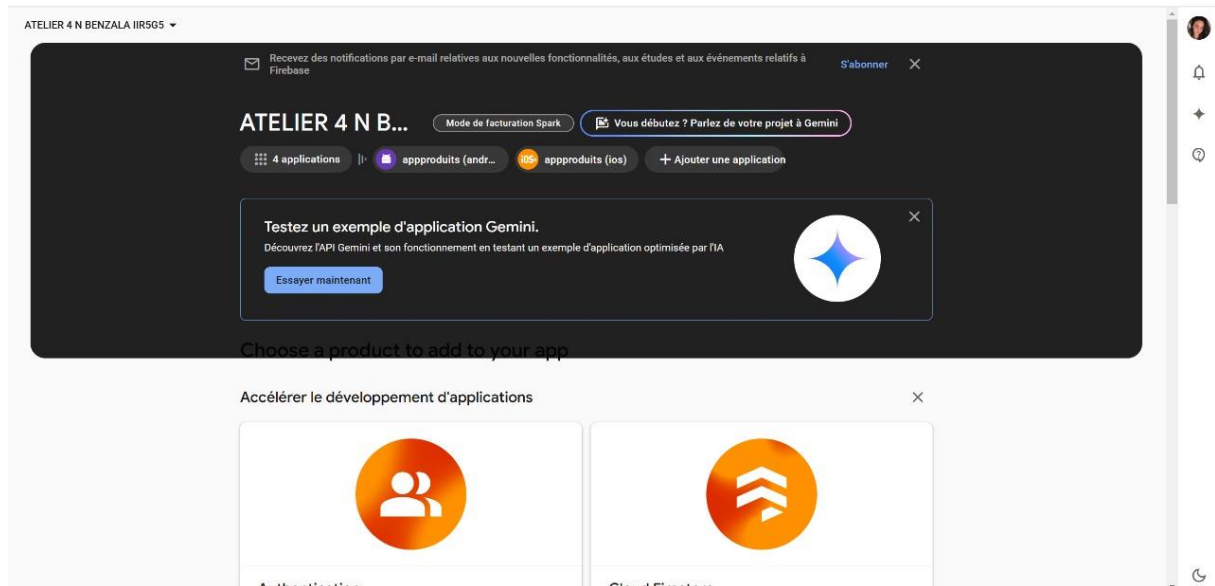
ATELIER 4 N BENZALA IIR5G5

Recevez des notifications par e-mail relatives aux nouvelles fonctionnalités, aux études et aux événements relatifs à Firebase

S'abonner

ATELIER 4 N B...

Mode de facturation Spark

Vous débutez ? Parlez de votre projet à Gemini

4 applications

appproduits (andr...

iOS+ appproduits (ios)

+ Ajouter une application

Testez un exemple d'application Gemini.

Découvrez l'API Gemini et son fonctionnement en testant un exemple d'application optimisée par l'IA

Essayer maintenant

Choose a product to add to your app

Accélérer le développement d'applications

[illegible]

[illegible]